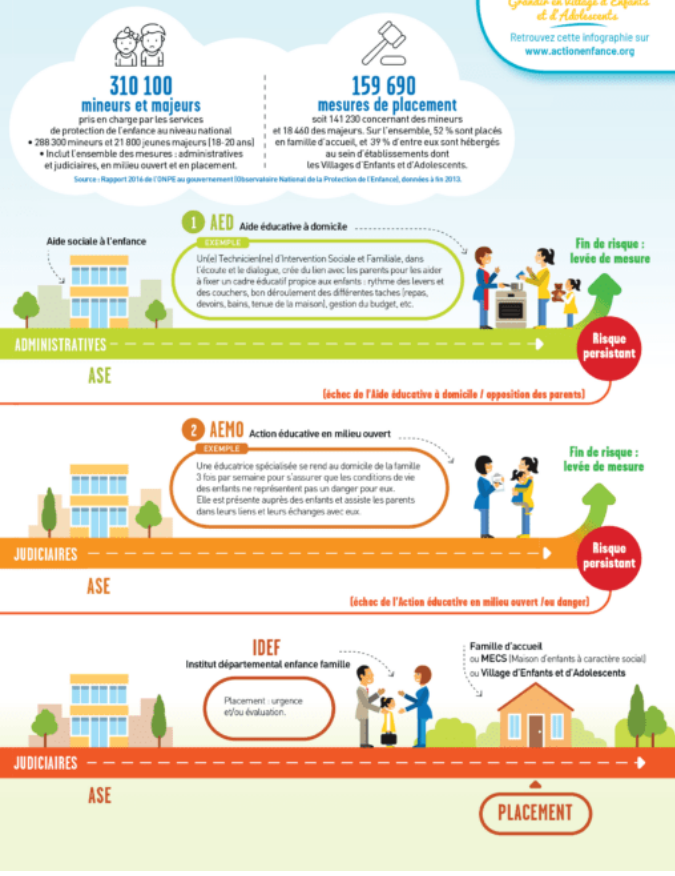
Grandir en Village d'Enfants et d'Adolescents

Retrouvez cette infographie sur www.actionenfance.org

310 100
mineurs et majeurs
pris en charge par les services de protection de l'enfance au niveau national
• 288 300 mineurs et 21 800 jeunes majeurs (18-20 ans)
• Inclut l'ensemble des mesures : administratives et judiciaires, en milieu ouvert et en placement.

159 690
mesures de placement
soit 141 230 concernant des mineurs et 18 460 des majeurs. Sur l'ensemble, 52 % sont placés en famille d'accueil, et 39 % d'entre eux sont hébergés au sein d'établissements dont les Villages d'Enfants et d'Adolescents.

Source : Rapport 2016 de l'ONPE au gouvernement (Observatoire National de la Protection de l'Enfance), données à fin 2013.

Aide sociale à l'enfance

1 AED Aide éducative à domicile

EXEMPLE

Un(e) Technicien(ne) d'Intervention Sociale et Familiale, dans l'écoute et le dialogue, crée du lien avec les parents pour les aider à fixer un cadre éducatif propice aux enfants : rythme des levers et des couchers, bon déroulement des différentes taches (repas, devoirs, bains, tenue de la maison), gestion du budget, etc.

Fin de risque : levée de mesure

ADMINISTRATIVES

ASE

Risque persistant

(échec de l'Aide éducative à domicile / opposition des parents)

2 AEMO Action éducative en milieu ouvert

EXEMPLE

Une éducatrice spécialisée se rend au domicile de la famille 3 fois par semaine pour s'assurer que les conditions de vie des enfants ne représentent pas un danger pour eux. Elle est présente auprès des enfants et assiste les parents dans leurs liens et leurs échanges avec eux.

Fin de risque : levée de mesure

JUDICIAIRES

ASE

Risque persistant

(échec de l'Action éducative en milieu ouvert /ou danger)

IDEF
Institut départemental enfance famille

Placement : urgence et/ou évaluation.

Famille d'accueil
ou MECS (Maison d'enfants à caractère social)
ou Village d'Enfants et d'Adolescents

JUDICIAIRES

ASE

PLACEMENT